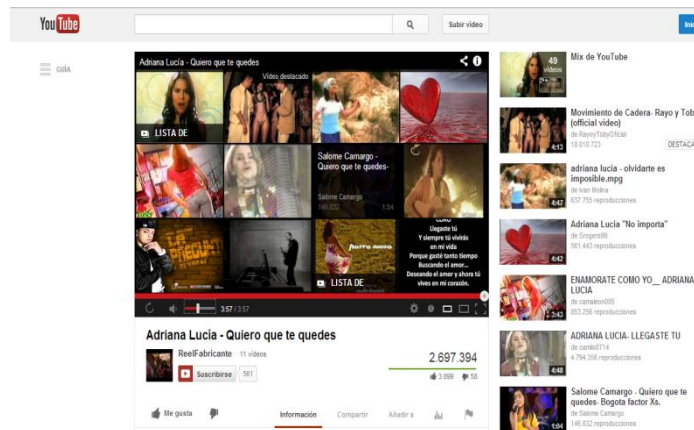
YouTube

Subir vídeo

Inic

GUÍA

Adriana Lucía - Quiero que te quedes

Vídeo destacado

LISTA DE

Salome Camargo - Quiero que te quedes-

Salome Camargo
146.832 1:04

Llegaste tú
Y siempre tú vivirás en mi vida
Porque gasté tanto tiempo
Buscando el amor...
Deseando el amor y ahora tú vives en mi corazón.

LISTA DE

3:57 / 3:57

Adriana Lucía - Quiero que te quedes

ReelFabricante 11 vídeos

Suscribirse 561

2.697.394

3.099 58

Me gusta

Información Compartir Añadir a

49 vídeos

Mix de YouTube

Movimiento de Cadera- Rayo y Tob (official video)
de RayoyTobyOficial
10.010.723
DESTACA

4:13

adriana lucia - olvidarte es imposible.mpg
de Ivan Molina
637.755 reproducciones

4:47

Adriana Lucia "No importa"
de Sirogers99
561.443 reproducciones

4:42

ENAMORATE COMO YO__ ADRIANA LUCIA
de camaleon005
853.256 reproducciones

3:43

ADRIANA LUCIA- LLEGASTE TU
de camilo0714
4.794.356 reproducciones

4:48

Salome Camargo - Quiero que te quedes- Bogota factor Xs.
de Salome Camargo
146.832 reproducciones

1:04